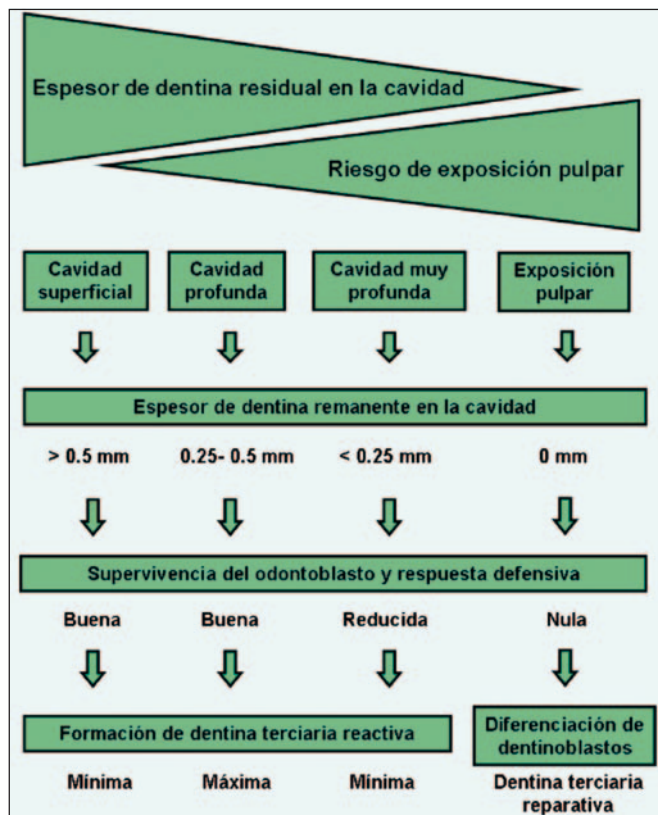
Espesor de dentina residual en la cavidad

Riesgo de exposición pulpar

Cavidad superficial

Cavidad profunda

Cavidad muy profunda

Exposición pulpar

Espesor de dentina remanente en la cavidad

> 0.5 mm

0.25- 0.5 mm

< 0.25 mm

0 mm

Supervivencia del odontoblasto y respuesta defensiva

Buena

Buena

Reducida

Nula

Formación de dentina terciaria reactiva

Diferenciación de dentinoblastos

Mínima

Máxima

Mínima

Dentina terciaria reparativa